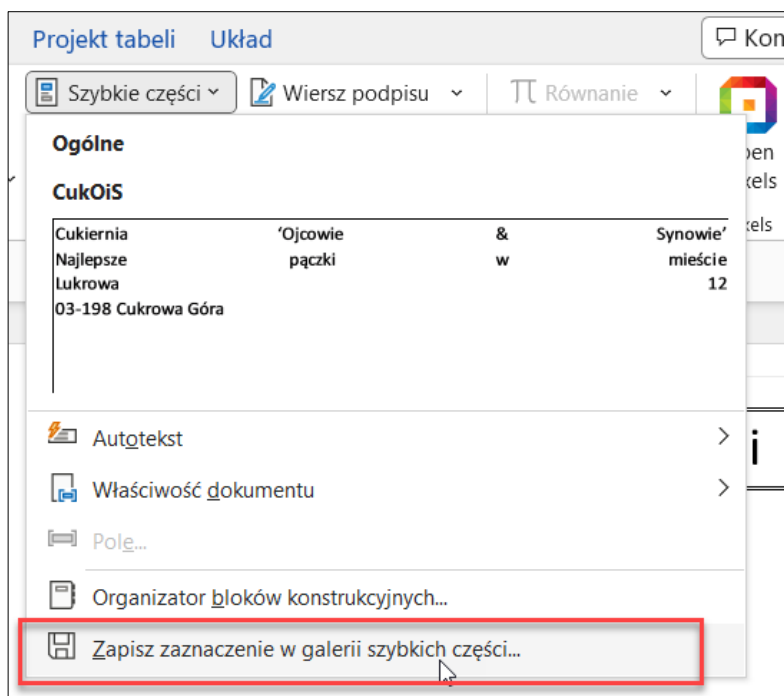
Projekt tabeli Układ

Kom

Szybkie części

Wiersz podpisu

Równanie

pen
kels
kels

Ogólne

CukOiS

Cukiernia 'Ojcowie & Synowie'
Najlepsze pączki w mieście
Lukrowa 12
03-198 Cukrowa Góra

Autotekst

Właściwość dokumentu

Pole...

Organizator bloków konstrukcyjnych...

Zapisz zaznaczenie w galerii szybkich części...